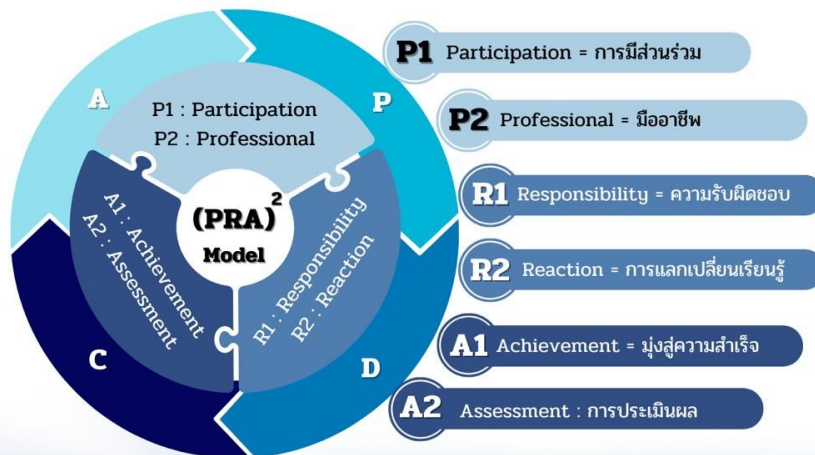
A

P

C

D

P1 : Participation
P2 : Professional

$(PRA)^2$
Model

A1 : Achievement
A2 : Assessment

R1 : Responsibility
R2 : Reaction

P1 Participation = การมีส่วนร่วม

P2 Professional = มืออาชีพ

R1 Responsibility = ความรับผิดชอบ

R2 Reaction = การแลกเปลี่ยนเรียนรู้

A1 Achievement = มุ่งสู่ความสำเร็จ

A2 Assessment : การประเมินผล